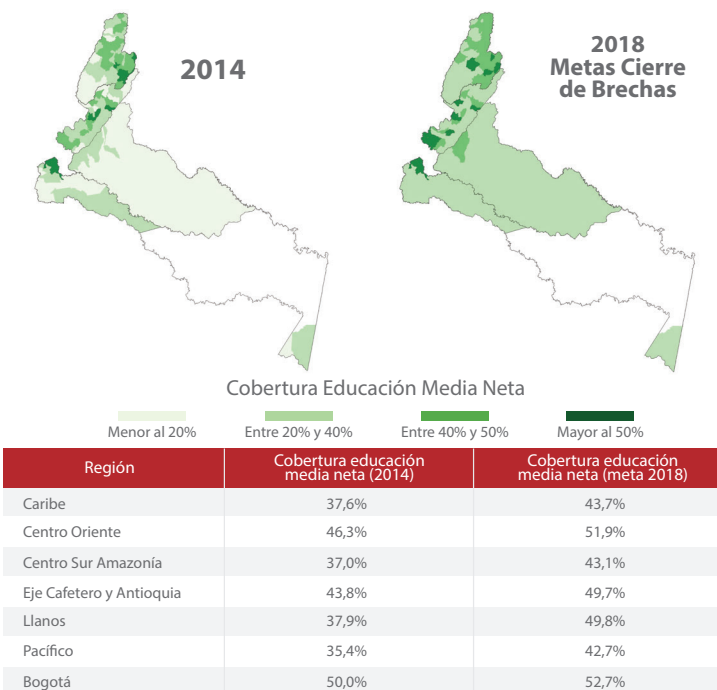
2014

2018
Metas Cierre
de Brechas

Cobertura Educación Media Neta

Menor al 20%
Entre 20% y 40%
Entre 40% y 50%
Mayor al 50%

| Región | Cobertura educación media neta (2014) | Cobertura educación media neta (meta 2018) |
|---|---|---|
| Caribe | 37,6% | 43,7% |
| Centro Oriente | 46,3% | 51,9% |
| Centro Sur Amazonía | 37,0% | 43,1% |
| Eje Cafetero y Antioquia | 43,8% | 49,7% |
| Llanos | 37,9% | 49,8% |
| Pacífico | 35,4% | 42,7% |
| Bogotá | 50,0% | 52,7% |